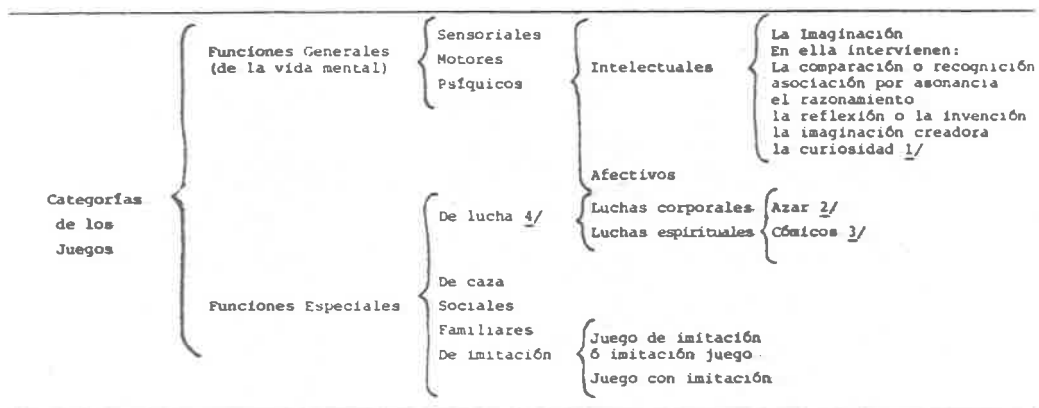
Categorías de los Juegos

Funciones Generales (de la vida mental)

Sensoriales
Motores
Psíquicos

Intelectuales

La Imaginación
En ella intervienen:
La comparación o recognición
asociación por asonancia
el razonamiento
la reflexión o la invención
la imaginación creadora
la curiosidad 1/

Afectivos

Funciones Especiales

De lucha 4/

Luchas corporales
Luchas espirituales

Azar 2/
Cómicos 3/

De caza
Sociales
Familiares
De imitación

Juego de imitación ó imitación juego
Juego con imitación